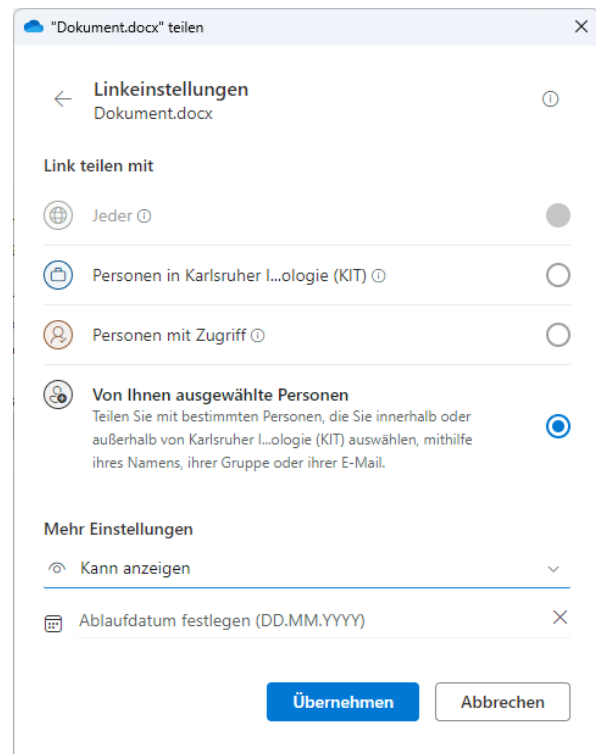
"Dokument.docx" teilen

Linkeinstellungen
Dokument.docx

Link teilen mit

Jeder

Personen in Karlsruher I...ologie (KIT)

Personen mit Zugriff

Von Ihnen ausgewählte Personen
Teilen Sie mit bestimmten Personen, die Sie innerhalb oder außerhalb von Karlsruher I...ologie (KIT) auswählen, mithilfe ihres Namens, ihrer Gruppe oder ihrer E-Mail.

Mehr Einstellungen

Kann anzeigen

Ablaufdatum festlegen (DD.MM.YYYY)

Übernehmen
Abbrechen